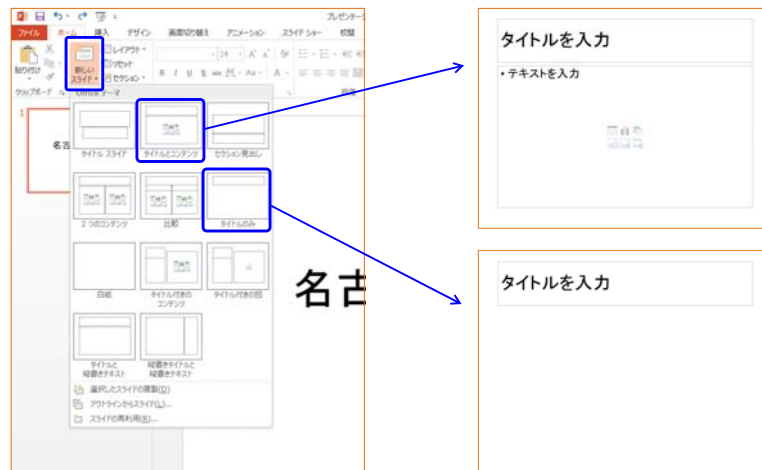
プレゼンテー

ファイル ホーム 挿入 デザイン 画面切り替え アニメーション スライド ショー 校閲

貼り付け

新しい スライド

レイアウト

リセット

セクション

24

クリップボード

Office テーマ

1

名古

タイトル スライド

タイトルとコンテンツ

セクション見出し

2 つのコンテンツ

比較

タイトルのみ

白紙

タイトル付きの コンテンツ

タイトル付きの図

タイトルと 縦書きテキスト

縦書きタイトルと 縦書きテキスト

選択したスライドの複製(D)

アウトラインからスライド(L)...

スライドの再利用(R)...

名古

タイトルを入力

• テキストを入力

タイトルを入力